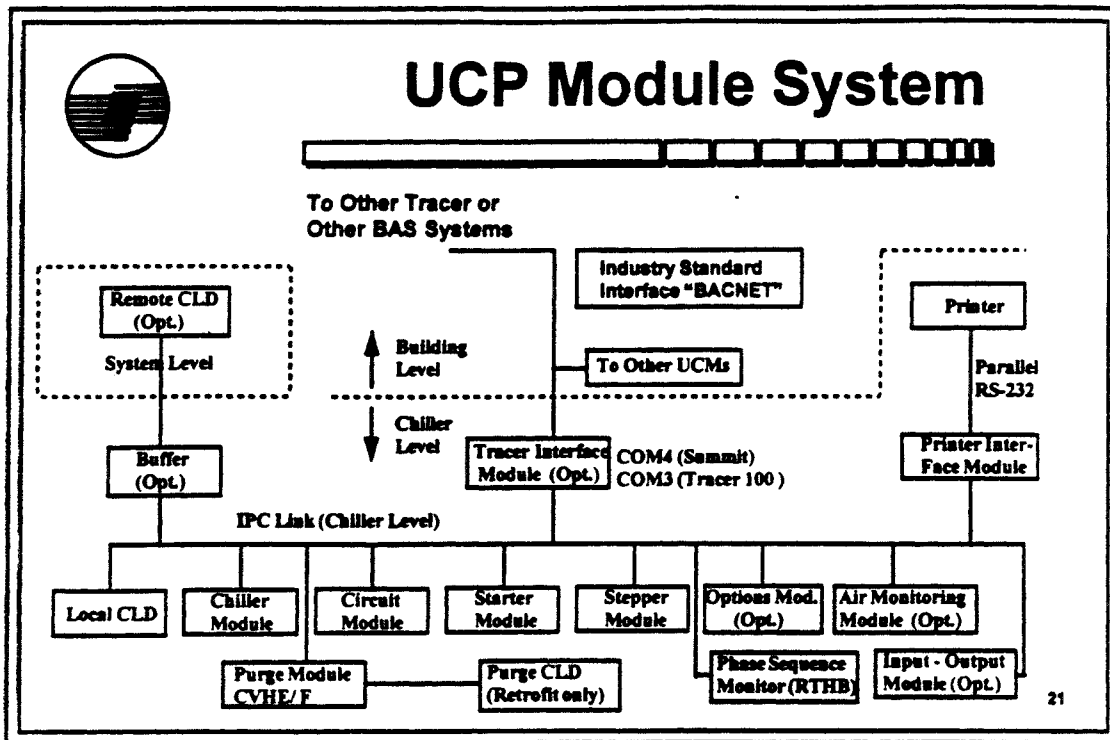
UCP Module System

To Other Tracer or Other BAS Systems

Industry Standard Interface "BACNET"

Remote CLD (Opt.)

System Level

Building Level

Chiller Level

To Other UCMs

Printer

Parallel RS-232

Buffer (Opt.)

Tracer Interface Module (Opt.)

COM4 (Summit)
COM3 (Tracer 100)

Printer Inter-Face Module

IPC Link (Chiller Level)

Local CLD

Chiller Module

Circuit Module

Starter Module

Stepper Module

Options Mod. (Opt.)

Air Monitoring Module (Opt.)

Purge Module CVHE/F

Purge CLD (Retrofit only)

Phase Sequence Monitor (RTHB)

Input - Output Module (Opt.)

21